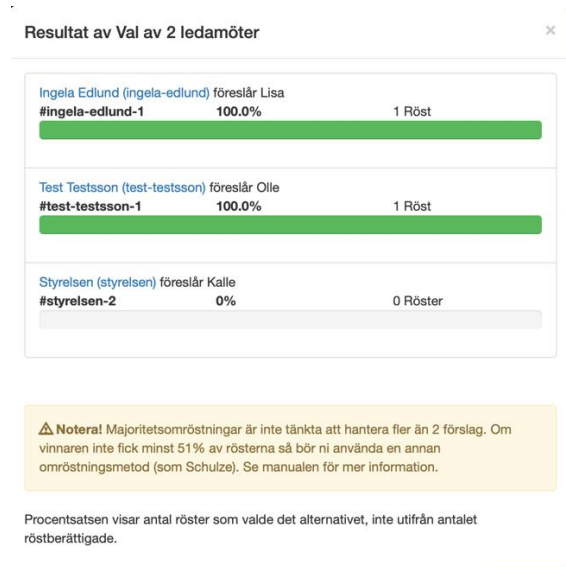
Resultat av Val av 2 ledamöter

×

Ingela Edlund (ingela-edlund) föreslår Lisa
**#ingela-edlund-1** **100.0%** 1 Röst

Test Testsson (test-testsson) föreslår Olle
**#test-testsson-1** **100.0%** 1 Röst

Styrelsen (styrelsen) föreslår Kalle
**#styrelsen-2** **0%** 0 Röster

⚠ **Notera!** Majoritetsomröstningar är inte tänkta att hantera fler än 2 förslag. Om vinnaren inte fick minst 51% av rösterna så bör ni använda en annan omröstningsmetod (som Schulze). Se manualen för mer information.

Procentsatsen visar antal röster som valde det alternativet, inte utifrån antalet röstberättigade.